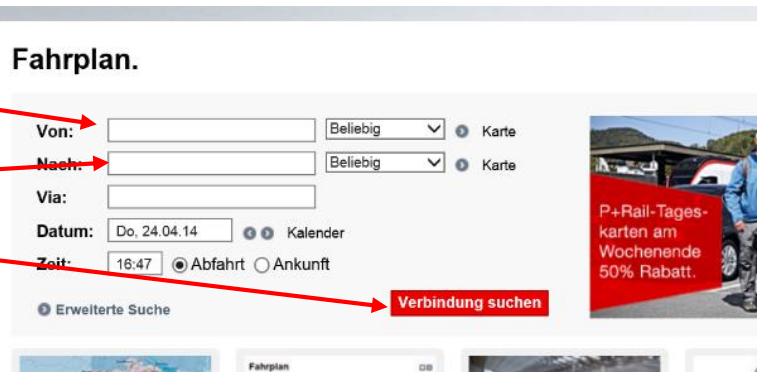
Fahrplan.

Von: Beliebig Karte

Nach: Beliebig Karte

Via:

Datum: Do, 24.04.14 Kalender

Zeit: 16:47 Abfahrt Ankunft

Erweiterte Suche

Verbindung suchen

P+Rail-Tageskarten am Wochenende 50% Rabatt.

Fahrplan